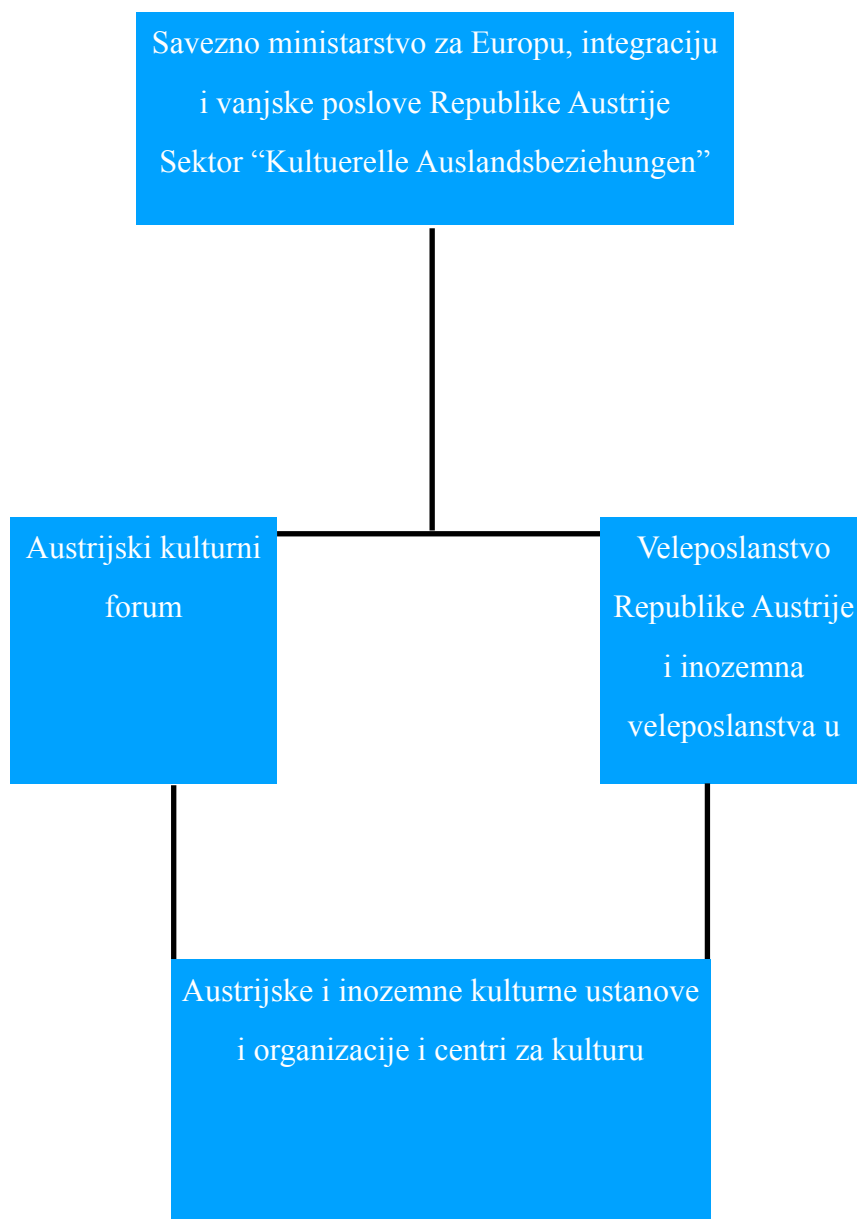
Savezno ministarstvo za Europu, integraciju i vanjske poslove Republike Austrije
Sektor “Kultuerelle Auslandsbeziehungen”

Austrijski kulturni forum

Veleposlanstvo Republike Austrije i inozemna veleposlanstva u

Austrijske i inozemne kulturne ustanove i organizacije i centri za kulturu